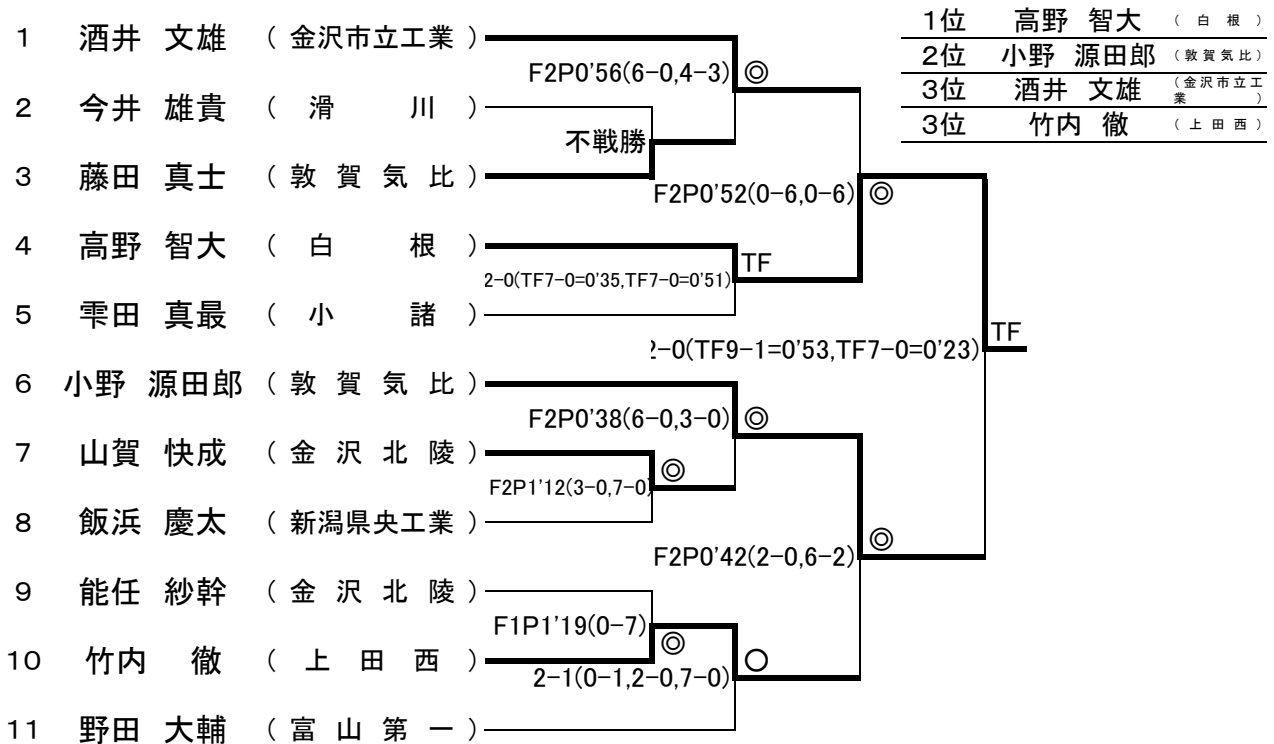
| 1位 | 高野 智大 | ( 白 根 ) |
|---|---|---|
| 2位 | 小野 源田郎 | ( 敦 賀 気 比 ) |
| 3位 | 酒井 文雄 | ( 金 沢 市 立 工 業 ) |
| 3位 | 竹内 徹 | ( 上 田 西 ) |

1 酒井 文雄 ( 金沢市立工業 )
2 今井 雄貴 ( 滑 川 )
3 藤田 真士 ( 敦 賀 気 比 )
4 高野 智大 ( 白 根 )
5 雫田 真最 ( 小 諸 )
6 小野 源田郎 ( 敦 賀 気 比 )
7 山賀 快成 ( 金 沢 北 陵 )
8 飯浜 慶太 ( 新潟県央工業 )
9 能任 紗幹 ( 金 沢 北 陵 )
10 竹内 徹 ( 上 田 西 )
11 野田 大輔 ( 富 山 第 一 )

F2P0'56(6-0,4-3) ◎
不戦勝
F2P0'52(0-6,0-6) ◎
TF
2-0(TF7-0=0'35,TF7-0=0'51)
2-0(TF9-1=0'53,TF7-0=0'23)
TF
F2P0'38(6-0,3-0) ◎
◎
F2P1'12(3-0,7-0)
◎
F2P0'42(2-0,6-2)
F1P1'19(0-7)
◎
○
2-1(0-1,2-0,7-0)